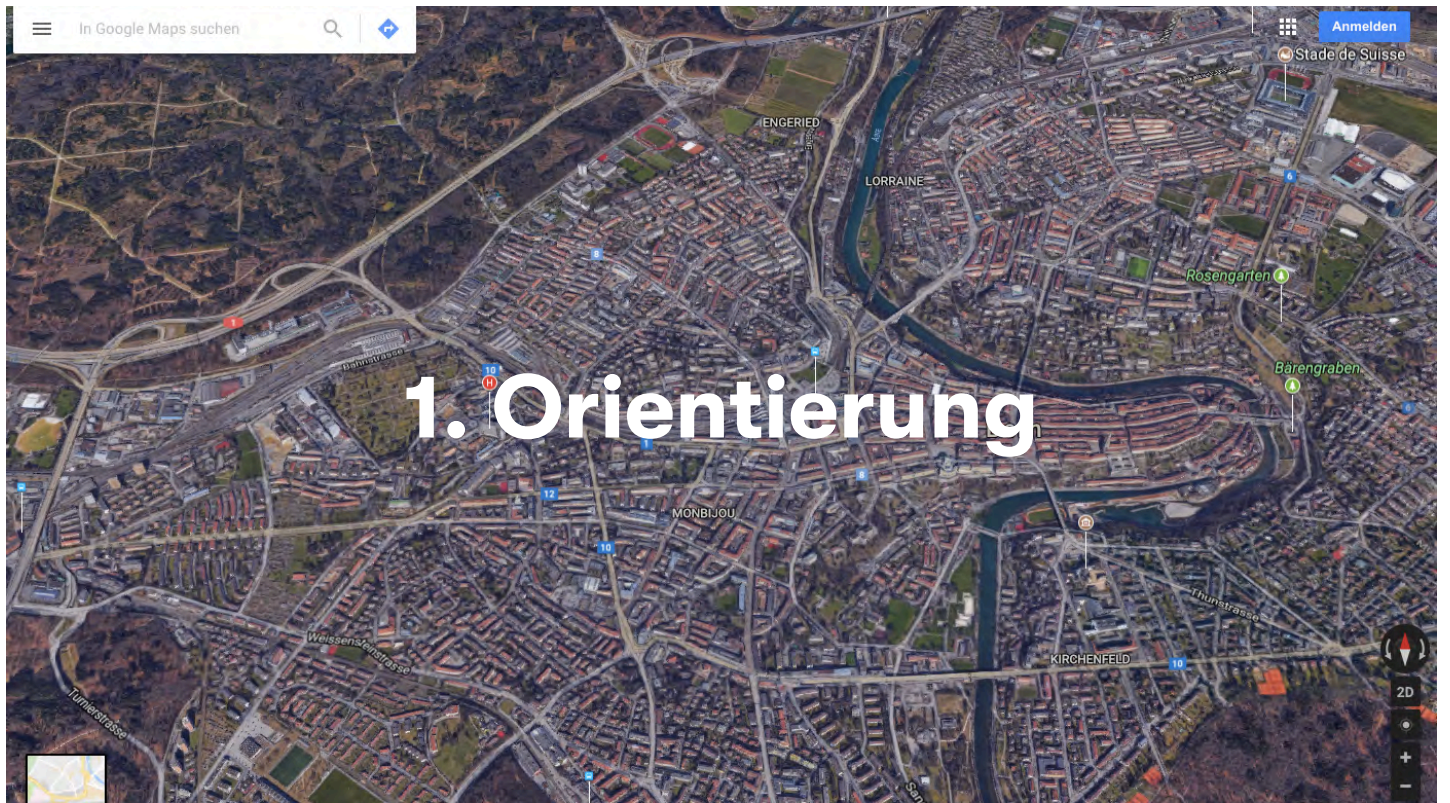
In Google Maps suchen

Anmelden

Stade de Suisse

ENGERIED

LORRAINE

Rosengarten

Bärengraben

1. Orientierung

Bahnstrasse

MONBIJOU

Thunstrasse

KIRCHENFELD

Weissensteinstrasse

Turnierstrasse

1

8

6

10

12

2D

+

−